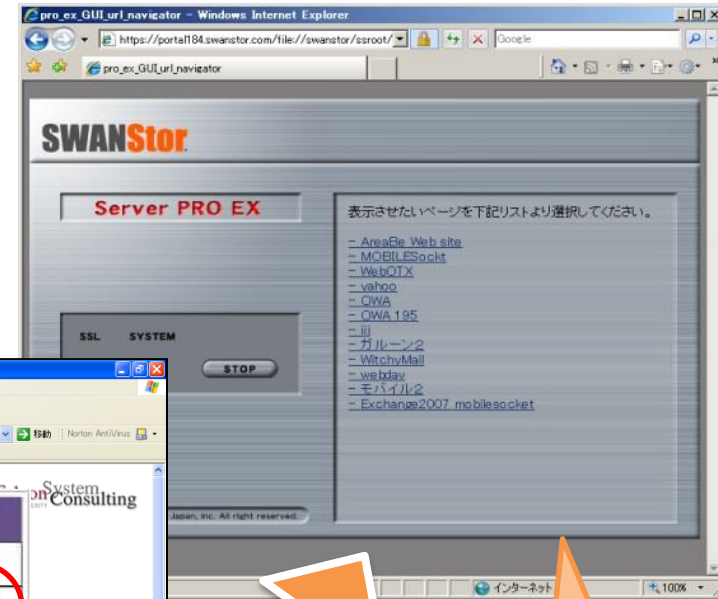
pro_ex_GUI_url_navigator - Windows Internet Explorer

https://portal184.swanstor.com/file://swanstor/ssroot/

Google

pro_ex_GUI_url_navigator

SWANStor

Server PRO EX

表示させたいページを下記リストより選択してください。

- AreaBe Web site
- MOBILESockt
- WebOTX
- yahoo
- OWA
- OWA 195
- iij
- ガルーン2
- WitchyMail
- webdav
- モバイル2
- Exchange2007 mobilesocket

SSL SYSTEM

STOP

Japan, Inc. All right reserved.

移動 Norton AntiVirus

System Consulting

インターネット

100%